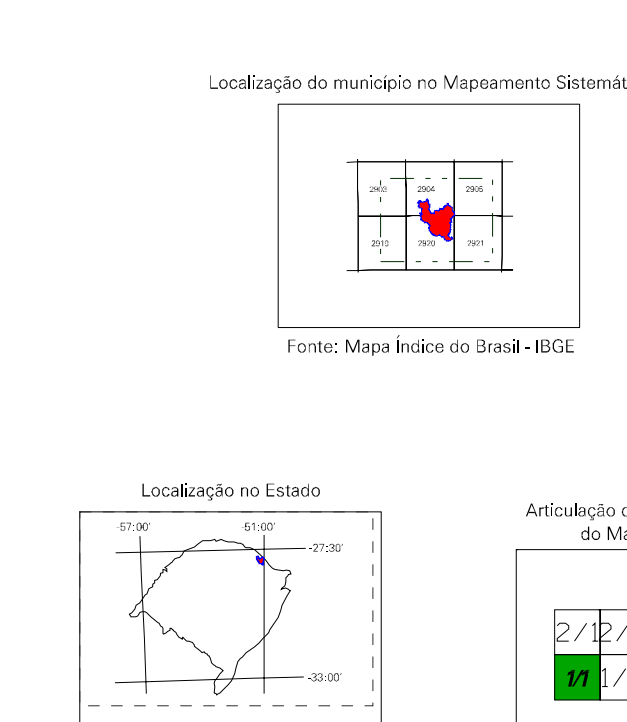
Localização do município no Mapeamento Sistemát

2903
2904
2905
2919
2920
2921

Fonte: Mapa Índice do Brasil - IBGE

Localização no Estado

-57:00'
-51:00'
-27:30'
-33:00'

Articulação c
do Ma

2/1 2/
1/1 1/